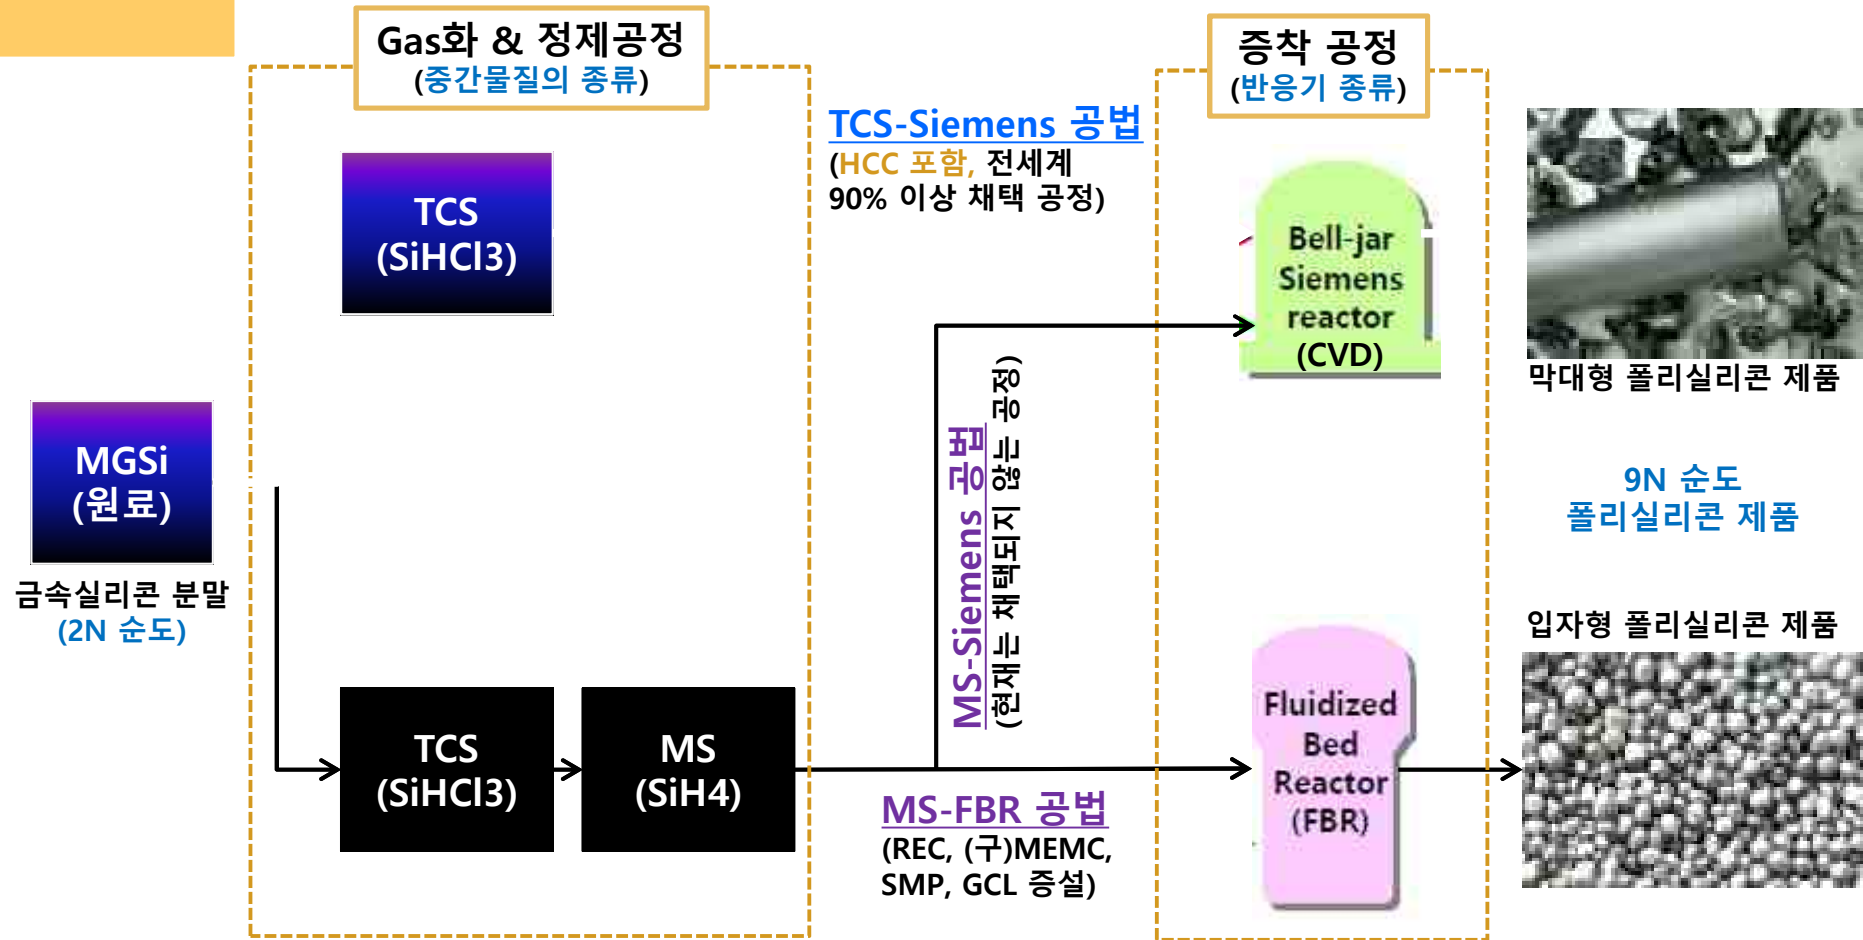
Gas화 & 정제공정
(중간물질의 종류)

TCS
(SiHCl3)

MGSi
(원료)

금속실리콘 분말
(2N 순도)

TCS
(SiHCl3)

MS
(SiH4)

TCS-Siemens 공법
(HCC 포함, 전세계 90% 이상 채택 공정)

MS-Siemens 공법
(현재는 채택되지 않는 공정)

MS-FBR 공법
(REC, (구)MEMC, SMP, GCL 증설)

증착 공정
(반응기 종류)

Bell-jar Siemens reactor (CVD)

Fluidized Bed Reactor (FBR)

막대형 폴리실리콘 제품

9N 순도
폴리실리콘 제품

입자형 폴리실리콘 제품